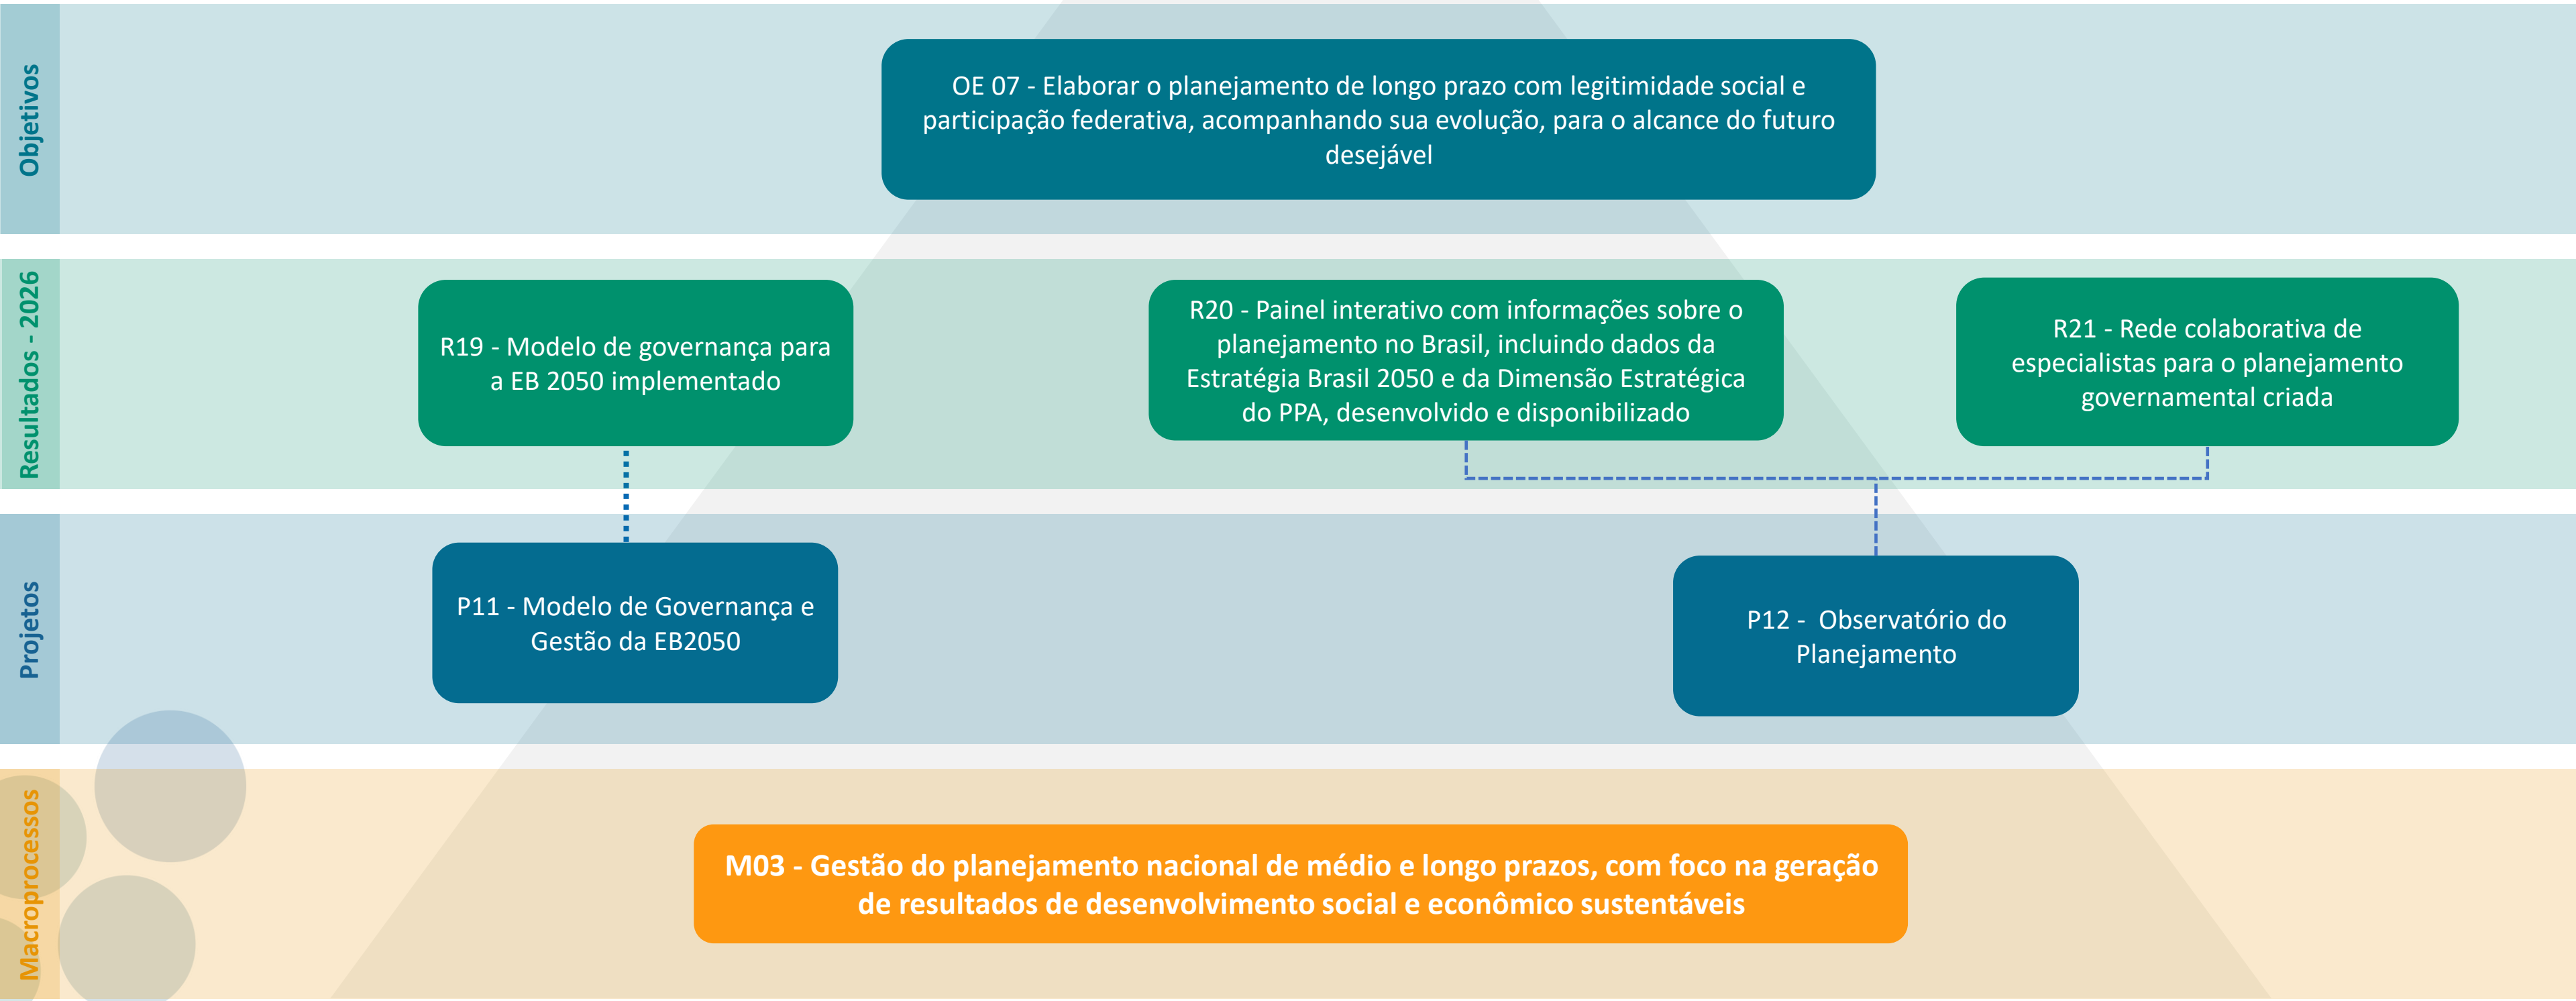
Objetivos

OE 07 - Elaborar o planejamento de longo prazo com legitimidade social e participação federativa, acompanhando sua evolução, para o alcance do futuro desejável

Resultados - 2026

R19 - Modelo de governança para a EB 2050 implementado

R20 - Painel interativo com informações sobre o planejamento no Brasil, incluindo dados da Estratégia Brasil 2050 e da Dimensão Estratégica do PPA, desenvolvido e disponibilizado

R21 - Rede colaborativa de especialistas para o planejamento governamental criada

Projetos

P11 - Modelo de Governança e Gestão da EB2050

P12 - Observatório do Planejamento

Macroprocessos

M03 - Gestão do planejamento nacional de médio e longo prazos, com foco na geração de resultados de desenvolvimento social e econômico sustentáveis